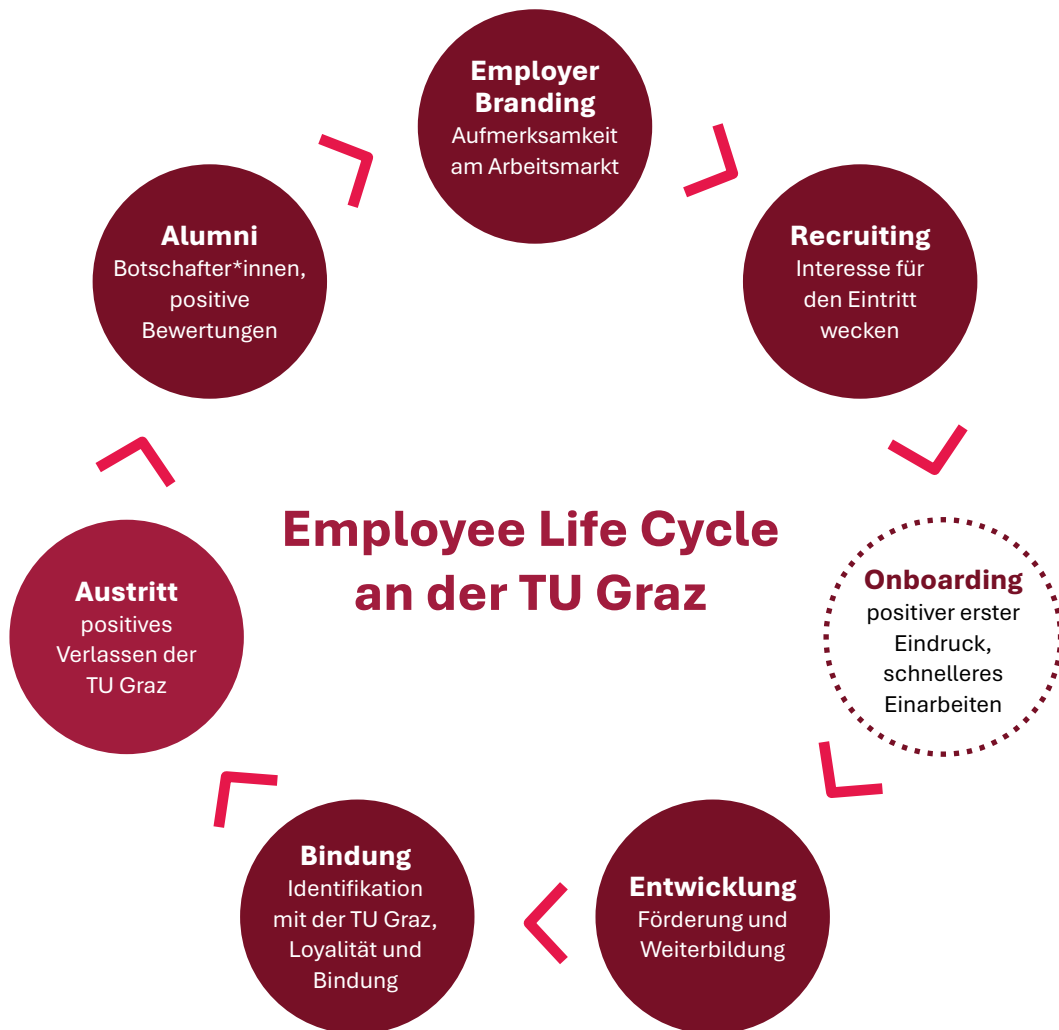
Employer Branding
Aufmerksamkeit am Arbeitsmarkt

Recruiting
Interesse für den Eintritt wecken

Onboarding
positiver erster Eindruck, schnelleres Einarbeiten

Entwicklung
Förderung und Weiterbildung

Bindung
Identifikation mit der TU Graz, Loyalität und Bindung

Austritt
positives Verlassen der TU Graz

Alumni
Botschafter*innen, positive Bewertungen

Employee Life Cycle an der TU Graz